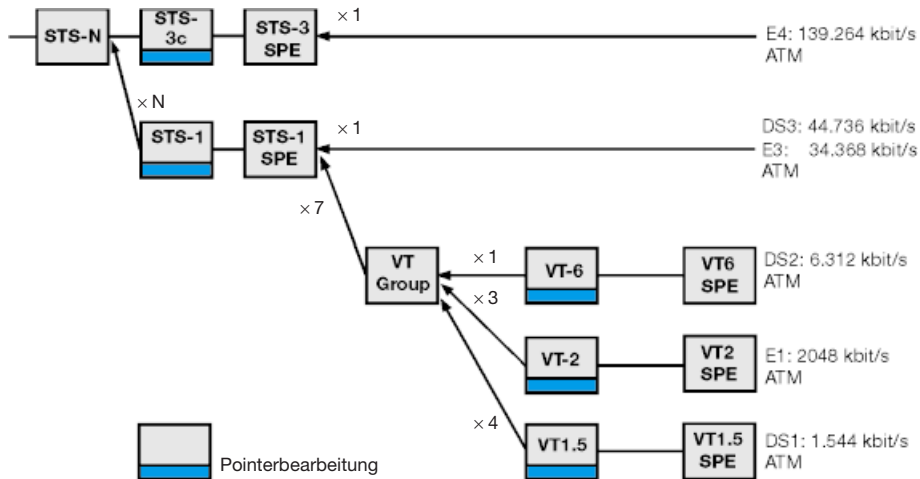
STS-N

STS-3c

STS-3 SPE

× 1

E4: 139.264 kbit/s ATM

× N

STS-1

STS-1 SPE

× 1

DS3: 44.736 kbit/s
E3: 34.368 kbit/s
ATM

× 7

VT Group

× 1

VT-6

VT6 SPE

DS2: 6.312 kbit/s ATM

× 3

VT-2

VT2 SPE

E1: 2048 kbit/s ATM

× 4

VT1.5

VT1.5 SPE

DS1: 1.544 kbit/s ATM

Pointerbearbeitung